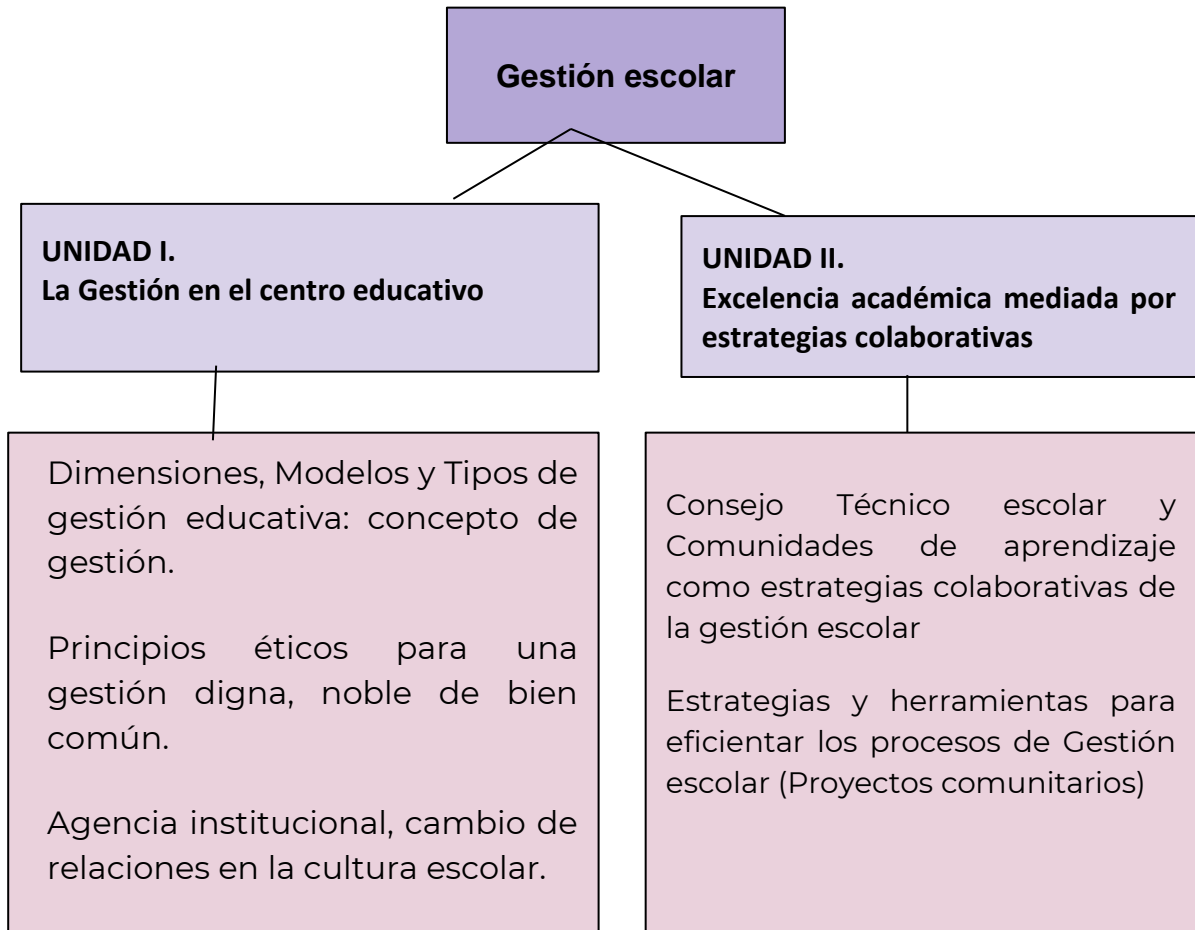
Gestión escolar

UNIDAD I.
La Gestión en el centro educativo

Dimensiones, Modelos y Tipos de gestión educativa: concepto de gestión.

Principios éticos para una gestión digna, noble de bien común.

Agencia institucional, cambio de relaciones en la cultura escolar.

UNIDAD II.
Excelencia académica mediada por estrategias colaborativas

Consejo Técnico escolar y Comunidades de aprendizaje como estrategias colaborativas de la gestión escolar

Estrategias y herramientas para eficientar los procesos de Gestión escolar (Proyectos comunitarios)